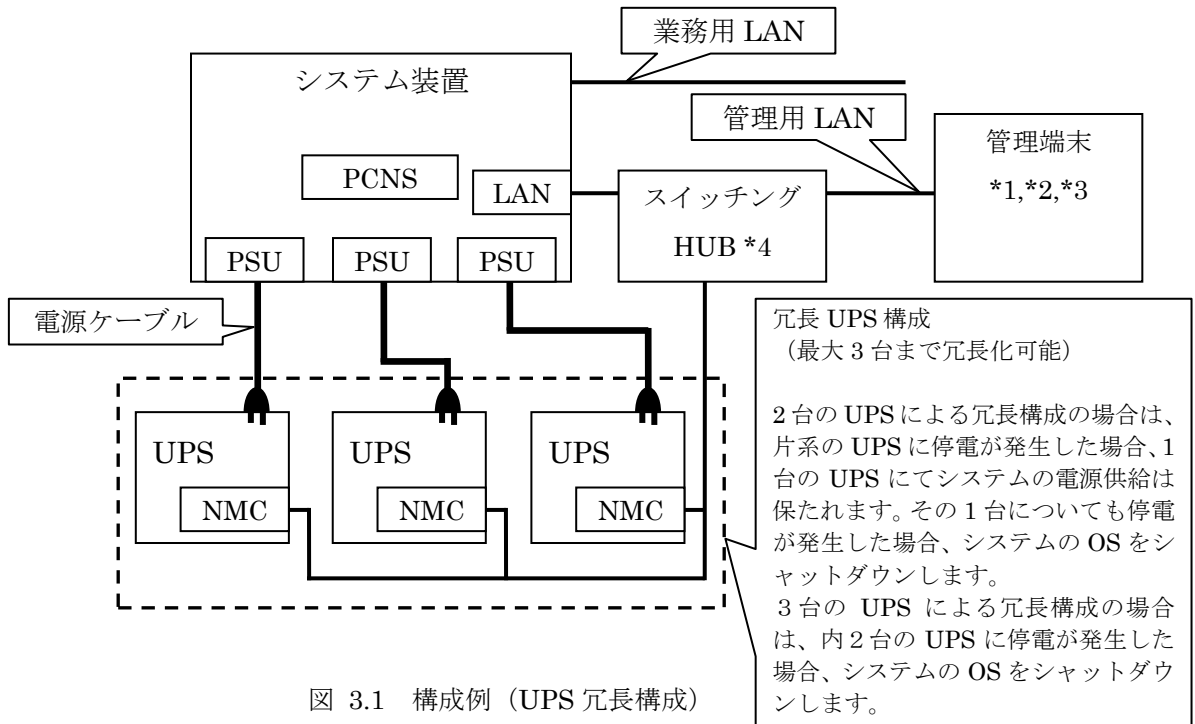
業務用 LAN

システム装置

管理用 LAN

管理端末
*1,*2,*3

PCNS

LAN

スイッチング
HUB *4

PSU PSU PSU

電源ケーブル

冗長 UPS 構成
（最大 3 台まで冗長化可能）

2 台の UPS による冗長構成の場合は、片系の UPS に停電が発生した場合、1 台の UPS にてシステムの電源供給は保たれます。その 1 台についても停電が発生した場合、システムの OS をシャットダウンします。
3 台の UPS による冗長構成の場合は、内 2 台の UPS に停電が発生した場合、システムの OS をシャットダウンします。

UPS
NMC

UPS
NMC

UPS
NMC

図 3.1 構成例（UPS 冗長構成）